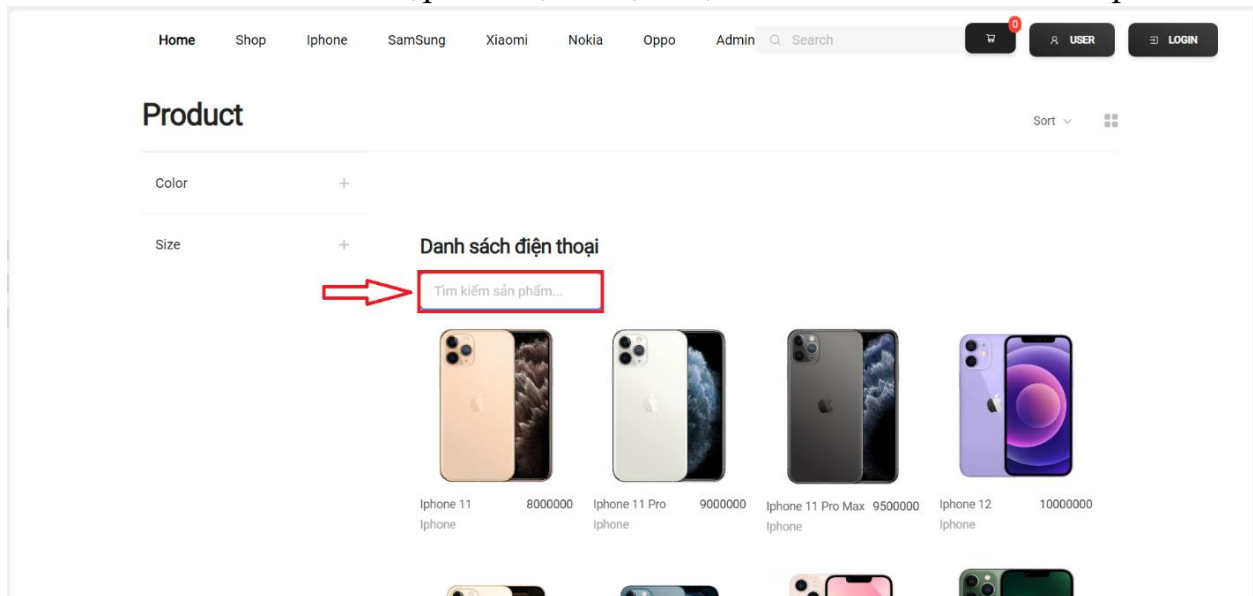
Home Shop Iphone SamSung Xiaomi Nokia Oppo Admin Search 0 USER LOGIN

Product

Sort

Color +

Size +

Danh sách điện thoại

Tìm kiếm sản phẩm...

Iphone 11 8000000
Iphone

Iphone 11 Pro 9000000
Iphone

Iphone 11 Pro Max 9500000
Iphone

Iphone 12 10000000
Iphone